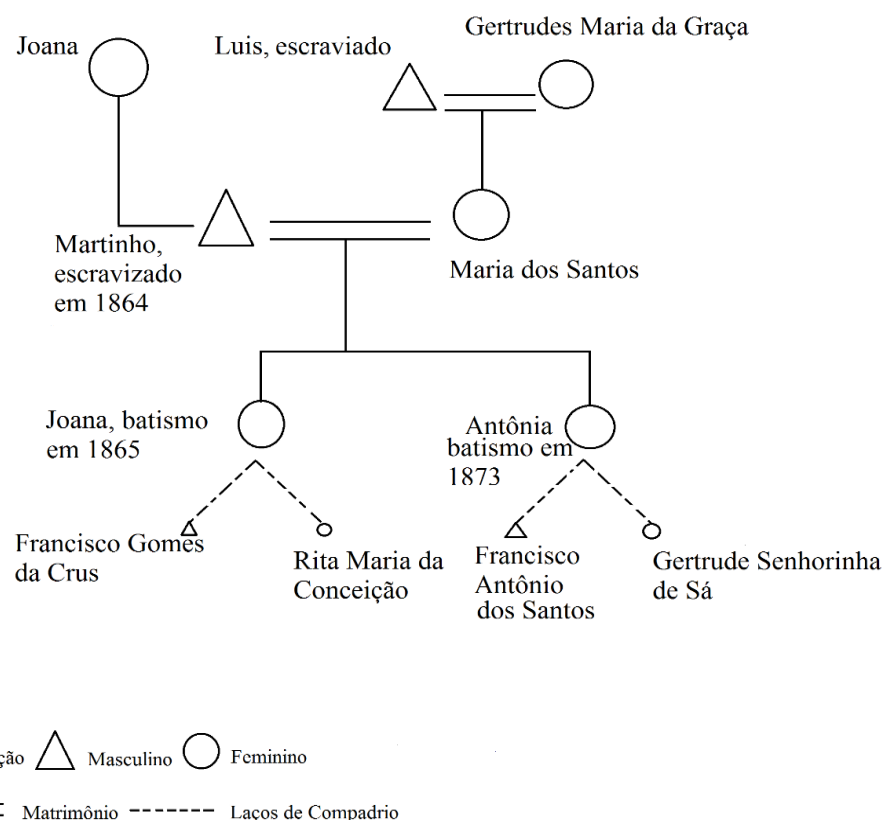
Joana

Luis, escraviado

Gertrudes Maria da Graça

Martinho, escravizado em 1864

Maria dos Santos

Joana, batismo em 1865

Antônia batismo em 1873

Francisco Gomes da Crus

Rita Maria da Conceição

Francisco Antônio dos Santos

Gertrude Senhorinha de Sá

ção Masculino Feminino

Matrimônio Laços de Compadrio